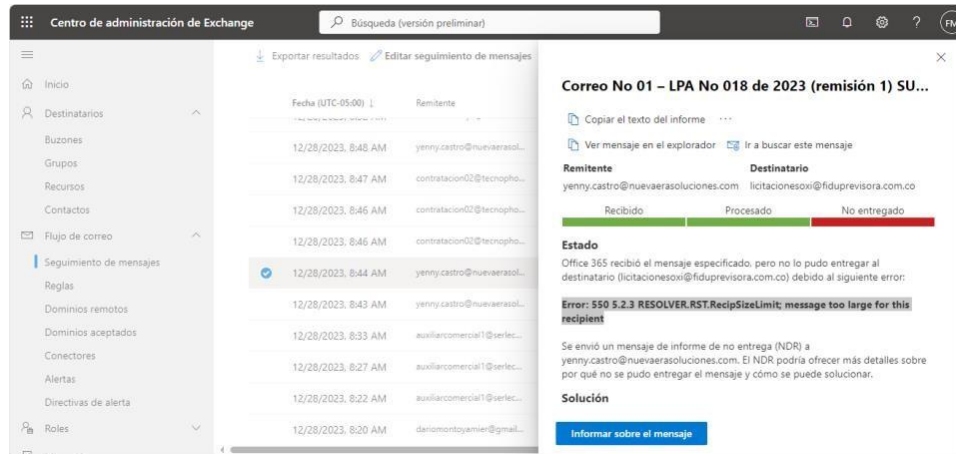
Centro de administración de Exchange

Búsqueda (versión preliminar)

FM

Inicio
Destinatarios
Buzones
Grupos
Recursos
Contactos
Flujo de correo
Seguimiento de mensajes
Reglas
Dominios remotos
Dominios aceptados
Conectores
Alertas
Directivas de alerta
Roles

Exportar resultados
Editar seguimiento de mensajes

| Fecha (UTC-05:00) ↓ | Remitente |
|---|---|
| 12/28/2023, 8:48 AM | yenny.castro@nuevaerasol... |
| 12/28/2023, 8:47 AM | contratacion02@tecnopho... |
| 12/28/2023, 8:46 AM | contratacion02@tecnopho... |
| 12/28/2023, 8:46 AM | contratacion02@tecnopho... |
| 12/28/2023, 8:44 AM | yenny.castro@nuevaerasol... |
| 12/28/2023, 8:43 AM | yenny.castro@nuevaerasol... |
| 12/28/2023, 8:33 AM | auxiliarcomercial1@serlec... |
| 12/28/2023, 8:27 AM | auxiliarcomercial1@serlec... |
| 12/28/2023, 8:22 AM | auxiliarcomercial1@serlec... |
| 12/28/2023, 8:20 AM | dariomontoyamier@gmail... |

Correo No 01 – LPA No 018 de 2023 (remisión 1) SU...

Copiar el texto del informe ···

Ver mensaje en el explorador
Ir a buscar este mensaje

Remitente
yenny.castro@nuevaerasoluciones.com

Destinatario
licitacionesoxi@fiduprevisora.com.co

Recibido
Procesado
No entregado

Estado
Office 365 recibió el mensaje especificado, pero no lo pudo entregar al destinatario (licitacionesoxi@fiduprevisora.com.co) debido al siguiente error:

Error: 550 5.2.3 RESOLVER.RST.RecipSizeLimit; message too large for this recipient

Se envió un mensaje de informe de no entrega (NDR) a yenny.castro@nuevaerasoluciones.com. El NDR podría ofrecer más detalles sobre por qué no se pudo entregar el mensaje y cómo se puede solucionar.

Solución

Informar sobre el mensaje